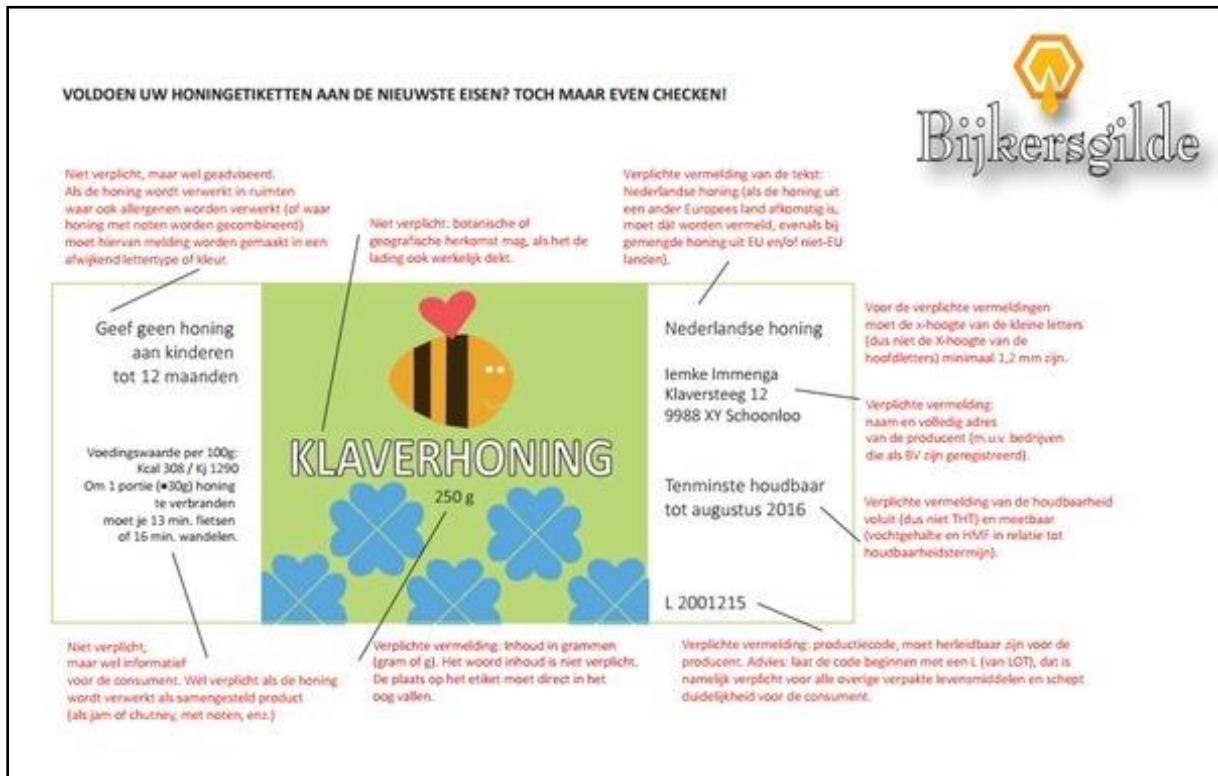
VOLDOEN UW HONINGETIKETTEN AAN DE NIEUWSTE EISEN? TOCH MAAR EVEN CHECKEN!

Bijkersgilde

Niet verplicht, maar wel geadviseerd. Als de honing wordt verwerkt in ruimten waar ook allergenen worden verwerkt (of waar honing met noten worden gecombineerd) moet hiervan melding worden gemaakt in een afwijkend lettertype of kleur.

Niet verplicht: botanische of geografische herkomst mag, als het de lading ook werkelijk dekt.

Verplichte vermelding van de tekst: Nederlandse honing (als de honing uit een ander Europees land afkomstig is, moet dát worden vermeld, evenals bij gemengde honing uit EU en/of niet-EU landen).

Geef geen honing aan kinderen tot 12 maanden

Voedingswaarde per 100g: Kcal 308 / Kj 1290 Om 1 portie (±30g) honing te verbranden moet je 13 min. fietsen of 16 min. wandelen.

KLAVERHONING

250 g

Nederlandse honing

Iemke Immenga
Klaversteeg 12
9988 XY Schoonloo

Tenminste houdbaar tot augustus 2016

L 2001215

Voor de verplichte vermeldingen moet de x-hoogte van de kleine letters (dus niet de X-hoogte van de hoofdletters) minimaal 1,2 mm zijn.

Verplichte vermelding: naam en volledig adres van de producent (m.u.v. bedrijven die als BV zijn geregistreerd).

Verplichte vermelding van de houdbaarheid voluit (dus niet THT) en meetbaar (vochtgehalte en HMF in relatie tot houdbaarheidstermijn).

Niet verplicht, maar wel informatief voor de consument. Wél verplicht als de honing wordt verwerkt als samengesteld product (als jam of chutney, met noten, enz.)

Verplichte vermelding: Inhoud in grammen (gram of g). Het woord inhoud is niet verplicht. De plaats op het etiket moet direct in het oog vallen.

Verplichte vermelding: productiecode, moet herleidbaar zijn voor de producent. Advies: laat de code beginnen met een L (van LOT), dat is namelijk verplicht voor alle overige verpakte levensmiddelen en schept duidelijkheid voor de consument.